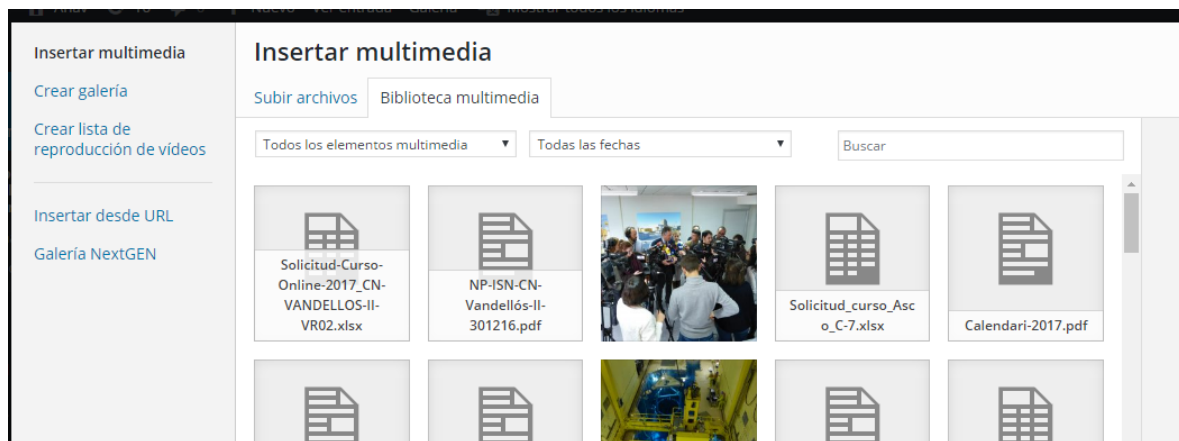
Insertar multimedia
Crear galería
Crear lista de reproducción de vídeos
Insertar desde URL
Galería NextGEN

Insertar multimedia
Subir archivos
Biblioteca multimedia
Todos los elementos multimedia ▼
Todas las fechas ▼
Buscar

Solicitud-Curso-Online-2017_CN-VANDELLOS-II-VR02.xlsx
NP-ISN-CN-Vandellós-II-301216.pdf
Solicitud_curso_Asco_C-7.xlsx
Calendari-2017.pdf